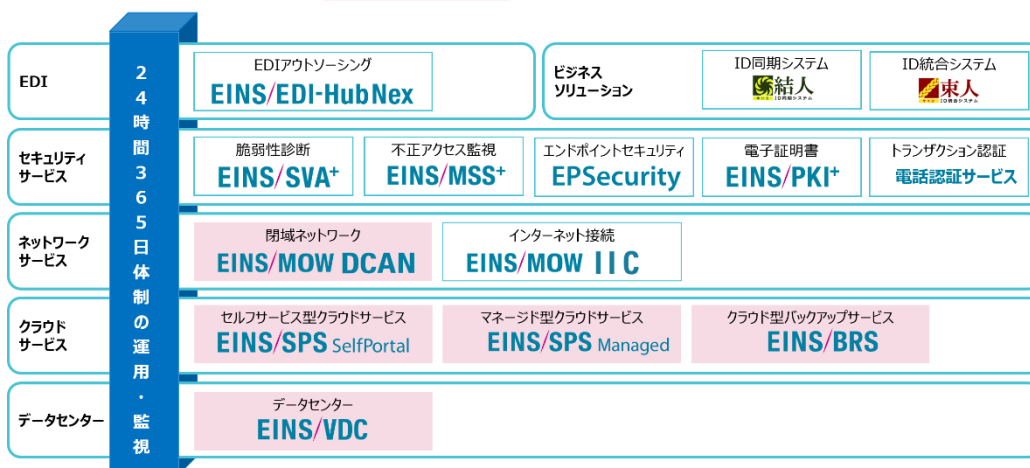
EDI

セキュリティサービス

ネットワークサービス

クラウドサービス

データセンター

24時間365日体制の運用・監視

EDIアウトソーシング
EINS/EDI-HubNex

ビジネスソリューション

ID同期システム
結人
ID同期システム

ID統合システム
束人
ID統合システム

脆弱性診断
EINS/SVA+

不正アクセス監視
EINS/MSS+

エンドポイントセキュリティ
EPSecurity

電子証明書
EINS/PKI+

トランザクション認証
電話認証サービス

閉域ネットワーク
EINS/MOW DCAN

インターネット接続
EINS/MOW IIC

セルフサービス型クラウドサービス
EINS/SPS SelfPortal

マネージド型クラウドサービス
EINS/SPS Managed

クラウド型バックアップサービス
EINS/BRS

データセンター
EINS/VDC